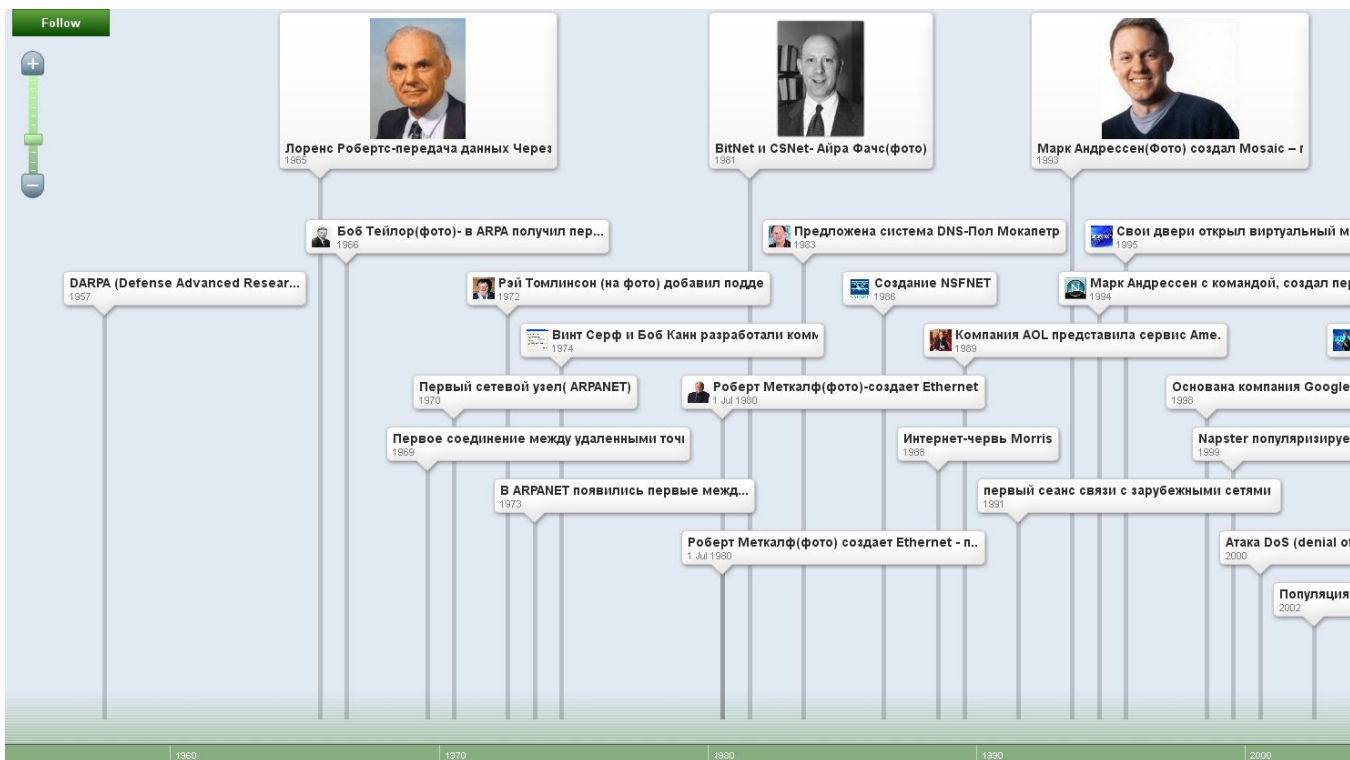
Follow

Лоренс Робертс-передача данных Через
1965

BitNet и CSNet- Айра Фачс(фото)
1981

Марк Андрессен(Фото) создал Mosaic – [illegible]
1993

Боб Тейлор(фото)- в ARPA получил пер...
1966

Предложена система DNS-Пол Мокапетр
1983

Свои двери открыл виртуальный м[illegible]
1995

DARPA (Defense Advanced Resear...
1957

Рэй Томлинсон (на фото) добавил подде
1972

Создание NSFNET
1986

Марк Андрессен с командой, создал пер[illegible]
1994

Винт Серф и Боб Канн разработали комм
1974

Компания AOL представила сервис Ame.
1989

Первый сетевой узел( ARPANET)
1970

Роберт Меткалф(фото)-создает Ethernet
1 Jul 1980

Основана компания Google
1998

Первое соединение между удаленными точ
1969

Интернет-червь Morris
1988

Napster популяризируе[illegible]
1999

В ARPANET появились первые межд...
1973

первый сеанс связи с зарубежными сетями
1991

Роберт Меткалф(фото) создает Ethernet - п..
1 Jul 1980

Атака DoS (denial o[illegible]
2000

Популяция
2002

1960
1970
1980
1990
2000